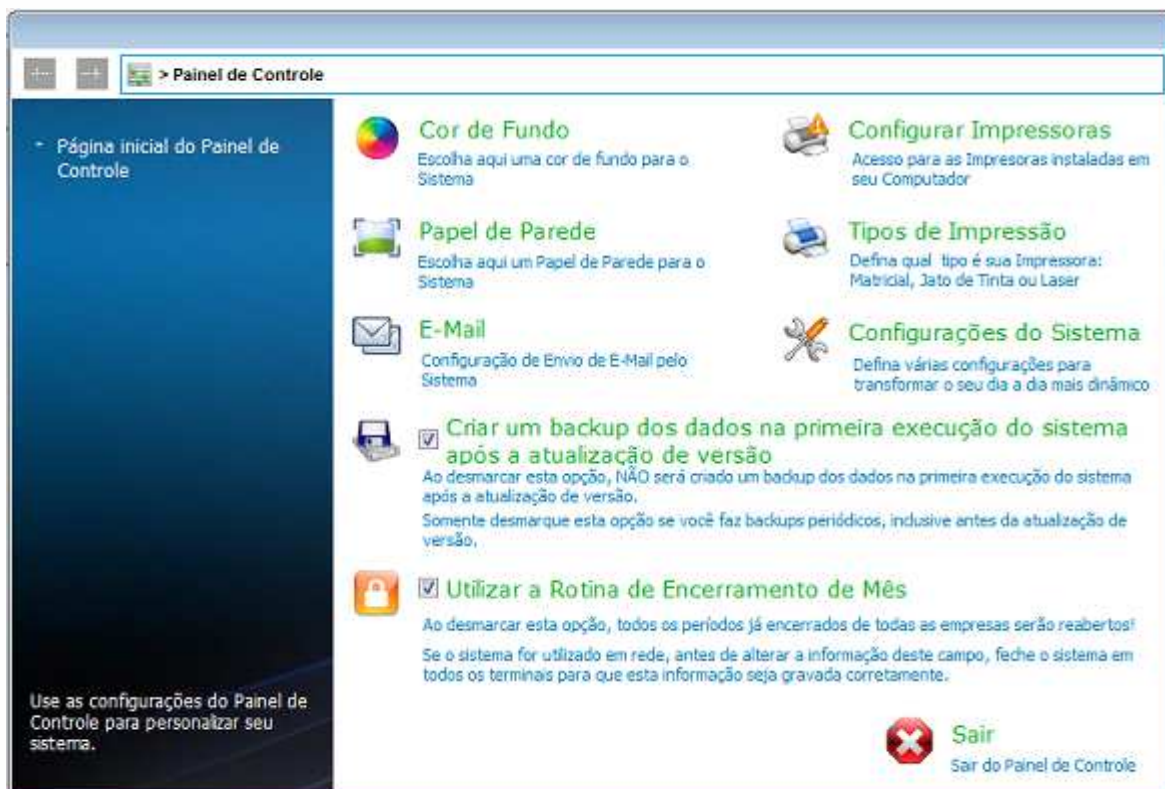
> Painel de Controle

Página inicial do Painel de Controle

Use as configurações do Painel de Controle para personalizar seu sistema.

Cor de Fundo
Escolha aqui uma cor de fundo para o Sistema

Configurar Impressoras
Acesso para as Impressoras instaladas em seu Computador

Papel de Parede
Escolha aqui um Papel de Parede para o Sistema

Tipos de Impressão
Defina qual tipo é sua Impressora: Matricial, Jato de Tinta ou Laser

E-Mail
Configuração de Envio de E-Mail pelo Sistema

Configurações do Sistema
Defina várias configurações para transformar o seu dia a dia mais dinâmico

Criar um backup dos dados na primeira execução do sistema após a atualização de versão
Ao desmarcar esta opção, NÃO será criado um backup dos dados na primeira execução do sistema após a atualização de versão.
Somente desmarque esta opção se você faz backups periódicos, inclusive antes da atualização de versão.

Utilizar a Rotina de Encerramento de Mês
Ao desmarcar esta opção, todos os períodos já encerrados de todas as empresas serão reabertos!
Se o sistema for utilizado em rede, antes de alterar a informação deste campo, feche o sistema em todos os terminais para que esta informação seja gravada corretamente.

Sair
Sair do Painel de Controle